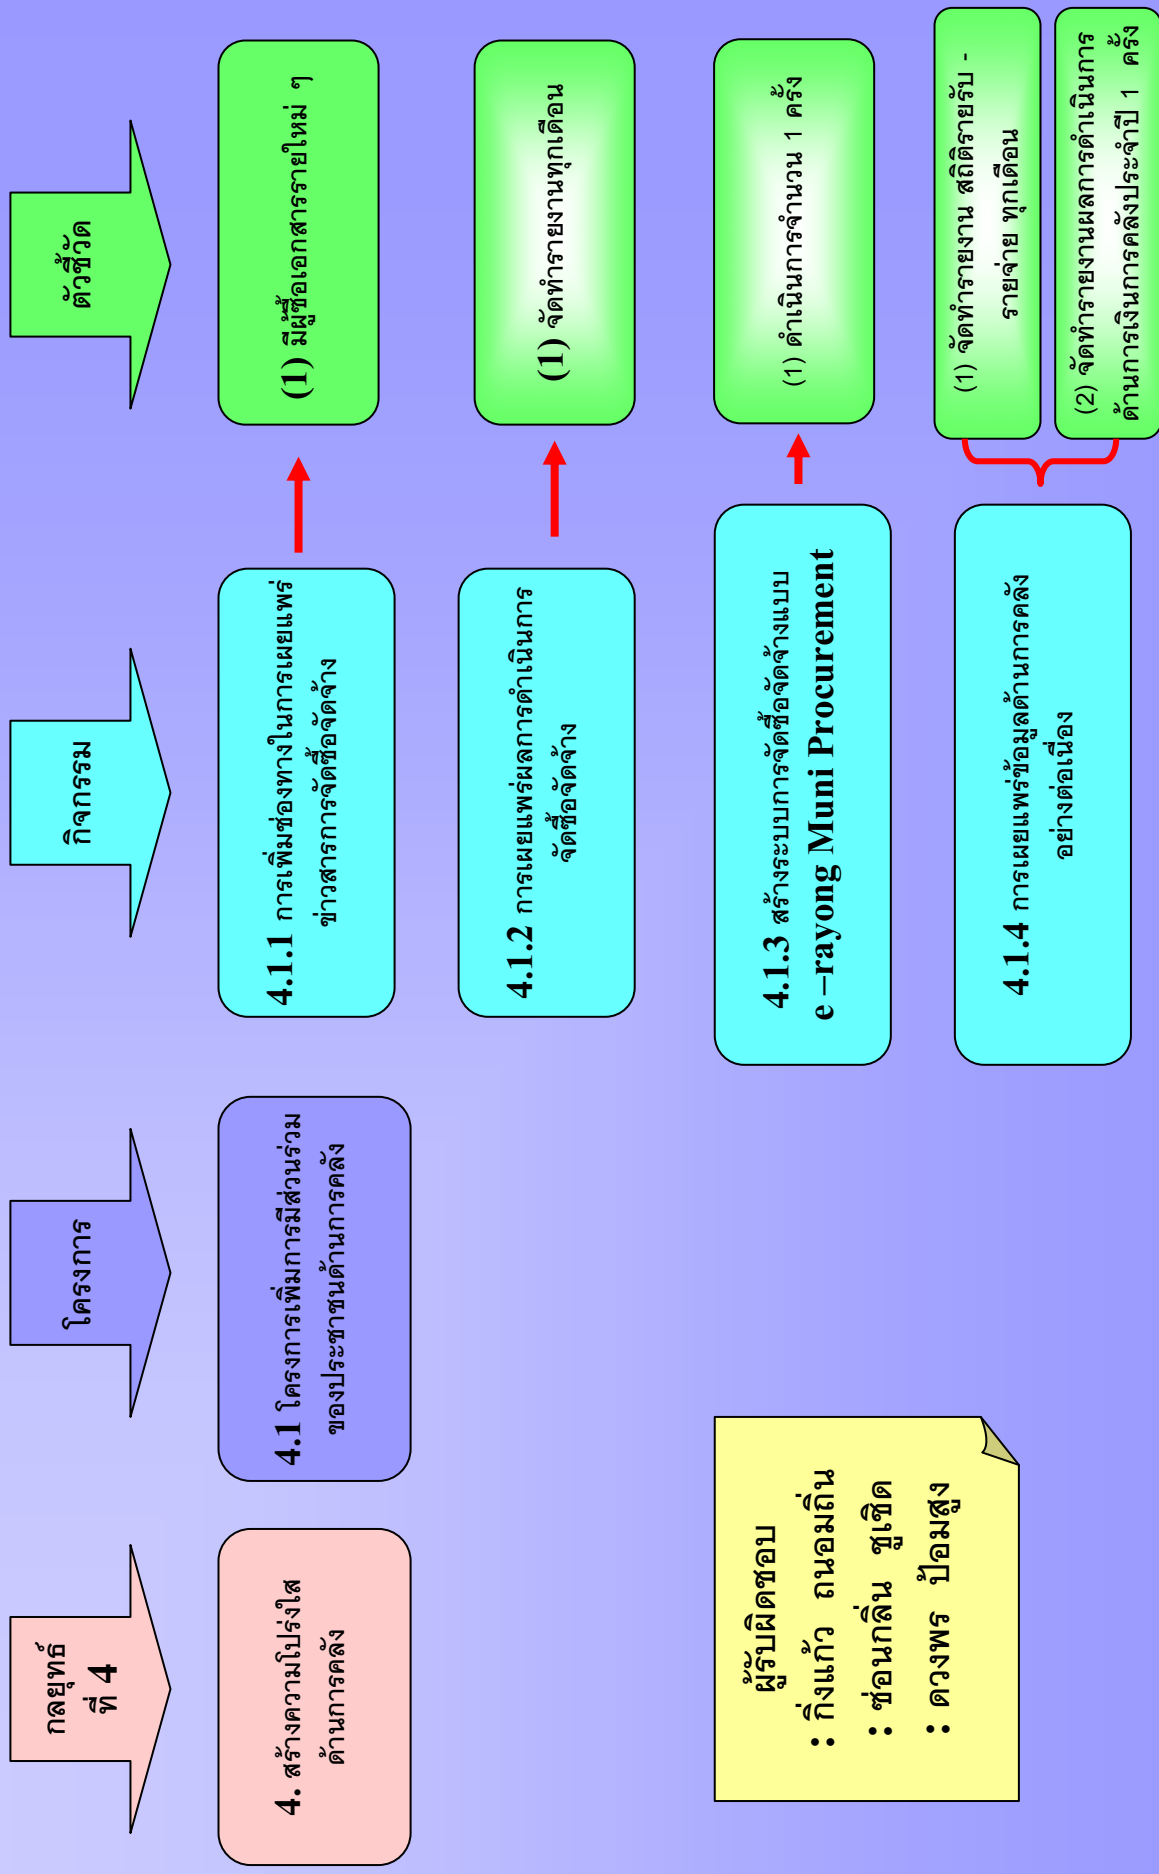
กลยุทธ์ที่ 4

โครงการ

กิจกรรม

ตัวชี้วัด

4. สร้างความโปร่งใสด้านการคลัง

4.1 โครงการเพิ่มการมีส่วนร่วมของประชาชนด้านการคลัง

4.1.1 การเพิ่มช่องทางในการเผยแพร่ข่าวสารการจัดซื้อจัดจ้าง

4.1.2 การเผยแพร่ผลการดำเนินการจัดซื้อจัดจ้าง

4.1.3 สร้างระบบการจัดซื้อจัดจ้างแบบ e –rayong Muni Procurement

4.1.4 การเผยแพร่ข้อมูลด้านการคลังอย่างต่อเนื่อง

(1) มีผู้ซื้อเอกสารรายใหม่ ๆ

(1) จัดทำรายงานทุกเดือน

(1) ดำเนินการจำนวน 1 ครั้ง

(1) จัดทำรายงาน สถิติรายรับ - รายจ่าย ทุกเดือน

(2) จัดทำรายงานผลการดำเนินการด้านการเงินการคลังประจำปี 1 ครั้ง

ผู้รับผิดชอบ
: กิ่งแก้ว ถนอมถิ่น
: ซ่อนกลิ่น ฐูเชิด
: ดวงพร ป้อมสูง